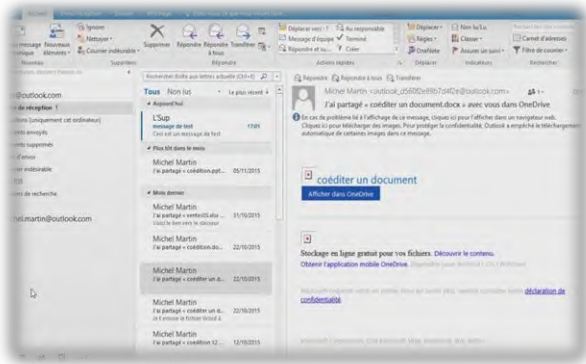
Nouveau message Nouveaux éléments
Ignorer
Nettoyer
Courrier indésirable
Supprimer
Répondre Répondre à tous Transférer
Déplacer vers : ?
Message d'équipe
Répondre et su...
Au responsable
Terminé
Créer
Déplacer
Règles
OneNote
Non lu/lu
Classer
Assurer le suivi
Carnet d'adresses
Filtrer le courrier
Nouveau
Supprimer
Répondre
Actions rapides
Déplacer
Indicateurs
Rechercher

@outlook.com
de réception 1
(uniquement cet ordinateur)
envoyés
supprimés
d'envoi
indésirable
de recherche
eLamartin@outlook.com

Rechercher dans une boîte aux lettres actuelle (Ctrl+E)
Tous Non lus Le plus récent
Aujourd'hui
L'Sup
message de test 17:01
Ceci est un message de test
Plus tôt dans le mois
Michel Martin
J'ai partagé « cocédition.ppt... 05/11/2015
Mois dernier
Michel Martin
J'ai partagé « ventes05.xlsx... 31/10/2015
Michel Martin
J'ai partagé « coédition.do... 22/10/2015
Michel Martin
J'ai partagé « coéditer un do... 22/10/2015
Michel Martin
J'ai partagé « coéditer un do... 22/10/2015
Michel Martin
J'ai partagé « coédition V2 ... 22/10/2015

Répondre Répondre à tous Transférer
Michel Martin <outlook_d560f2e98b7d4f2e@outlook.com>
J'ai partagé « coéditer un document.docx » avec vous dans OneDrive
En cas de problème lié à l'affichage de ce message, cliquez ici pour l'afficher dans un navigateur web. Cliquez ici pour télécharger des images. Pour protéger la confidentialité, Outlook a empêché le téléchargement automatique de certaines images dans ce message.

coéditer un document
Afficher dans OneDrive

Stockage en ligne gratuit pour vos fichiers. Découvrir le contenu.
Obtenir l'application mobile OneDrive. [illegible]
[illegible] déclaration de confidentialité